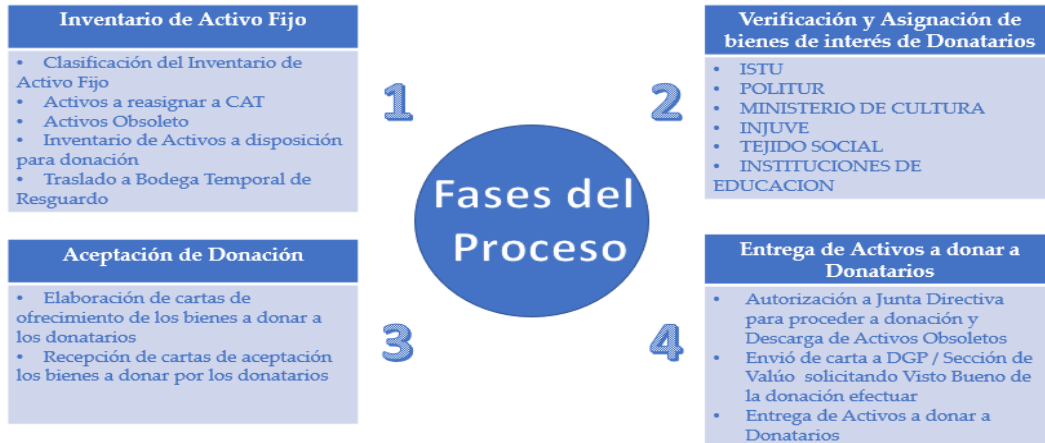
Fases del Proceso

Inventario de Activo Fijo

1

- Clasificación del Inventario de Activo Fijo
- Activos a reasignar a CAT
- Activos Obsoleto
- Inventario de Activos a disposición para donación
- Traslado a Bodega Temporal de Resguardo

Verificación y Asignación de bienes de interés de Donatarios

2

- ISTU
- POLITUR
- MINISTERIO DE CULTURA
- INJUVE
- TEJIDO SOCIAL
- INSTITUCIONES DE EDUCACION

Aceptación de Donación

3

- Elaboración de cartas de ofrecimiento de los bienes a donar a los donatarios
- Recepción de cartas de aceptación los bienes a donar por los donatarios

Entrega de Activos a donar a Donatarios

4

- Autorización a Junta Directiva para proceder a donación y Descarga de Activos Obsoletos
- Envió de carta a DGP / Sección de Valúo solicitando Visto Bueno de la donación efectuar
- Entrega de Activos a donar a Donatarios